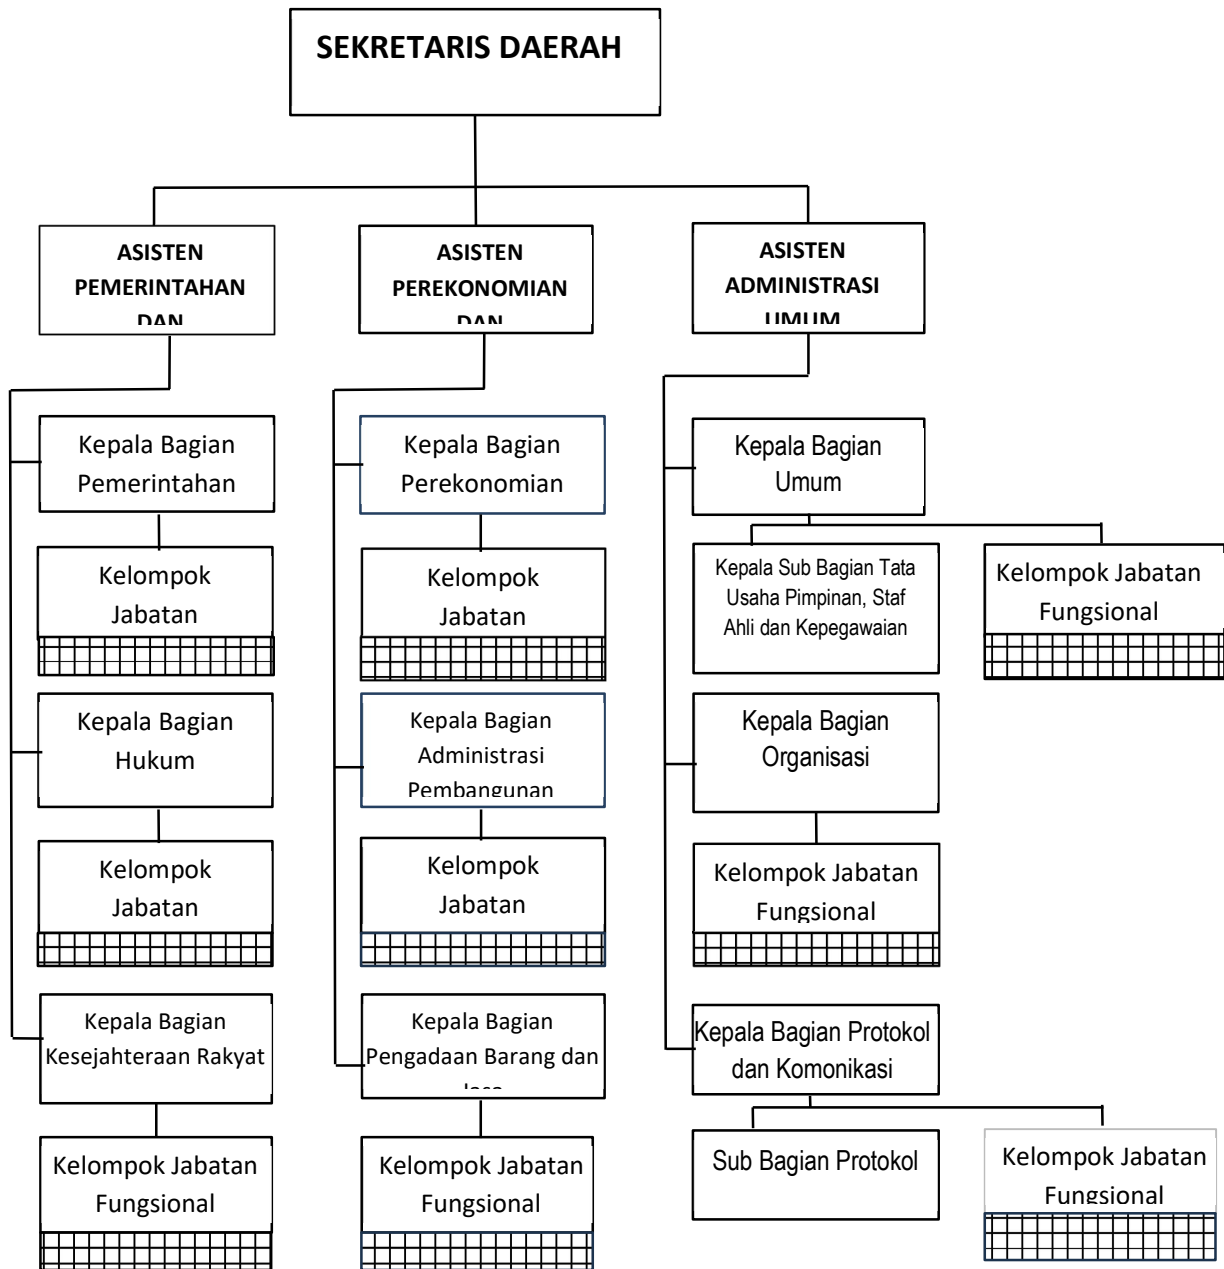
SEKRETARIS DAERAH

ASISTEN PEMERINTAHAN DAN

Kepala Bagian Pemerintahan

Kelompok Jabatan

Kepala Bagian Hukum

Kelompok Jabatan

Kepala Bagian Kesejahteraan Rakyat

Kelompok Jabatan Fungsional

ASISTEN PEREKONOMIAN DAN

Kepala Bagian Perekonomian

Kelompok Jabatan

Kepala Bagian Administrasi Pembangunan

Kelompok Jabatan

Kepala Bagian Pengadaan Barang dan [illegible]

Kelompok Jabatan Fungsional

ASISTEN ADMINISTRASI UMUM

Kepala Bagian Umum

Kepala Sub Bagian Tata Usaha Pimpinan, Staf Ahli dan Kepegawaian

Kelompok Jabatan Fungsional

Kepala Bagian Organisasi

Kelompok Jabatan Fungsional

Kepala Bagian Protokol dan Komonikasi

Sub Bagian Protokol

Kelompok Jabatan Fungsional